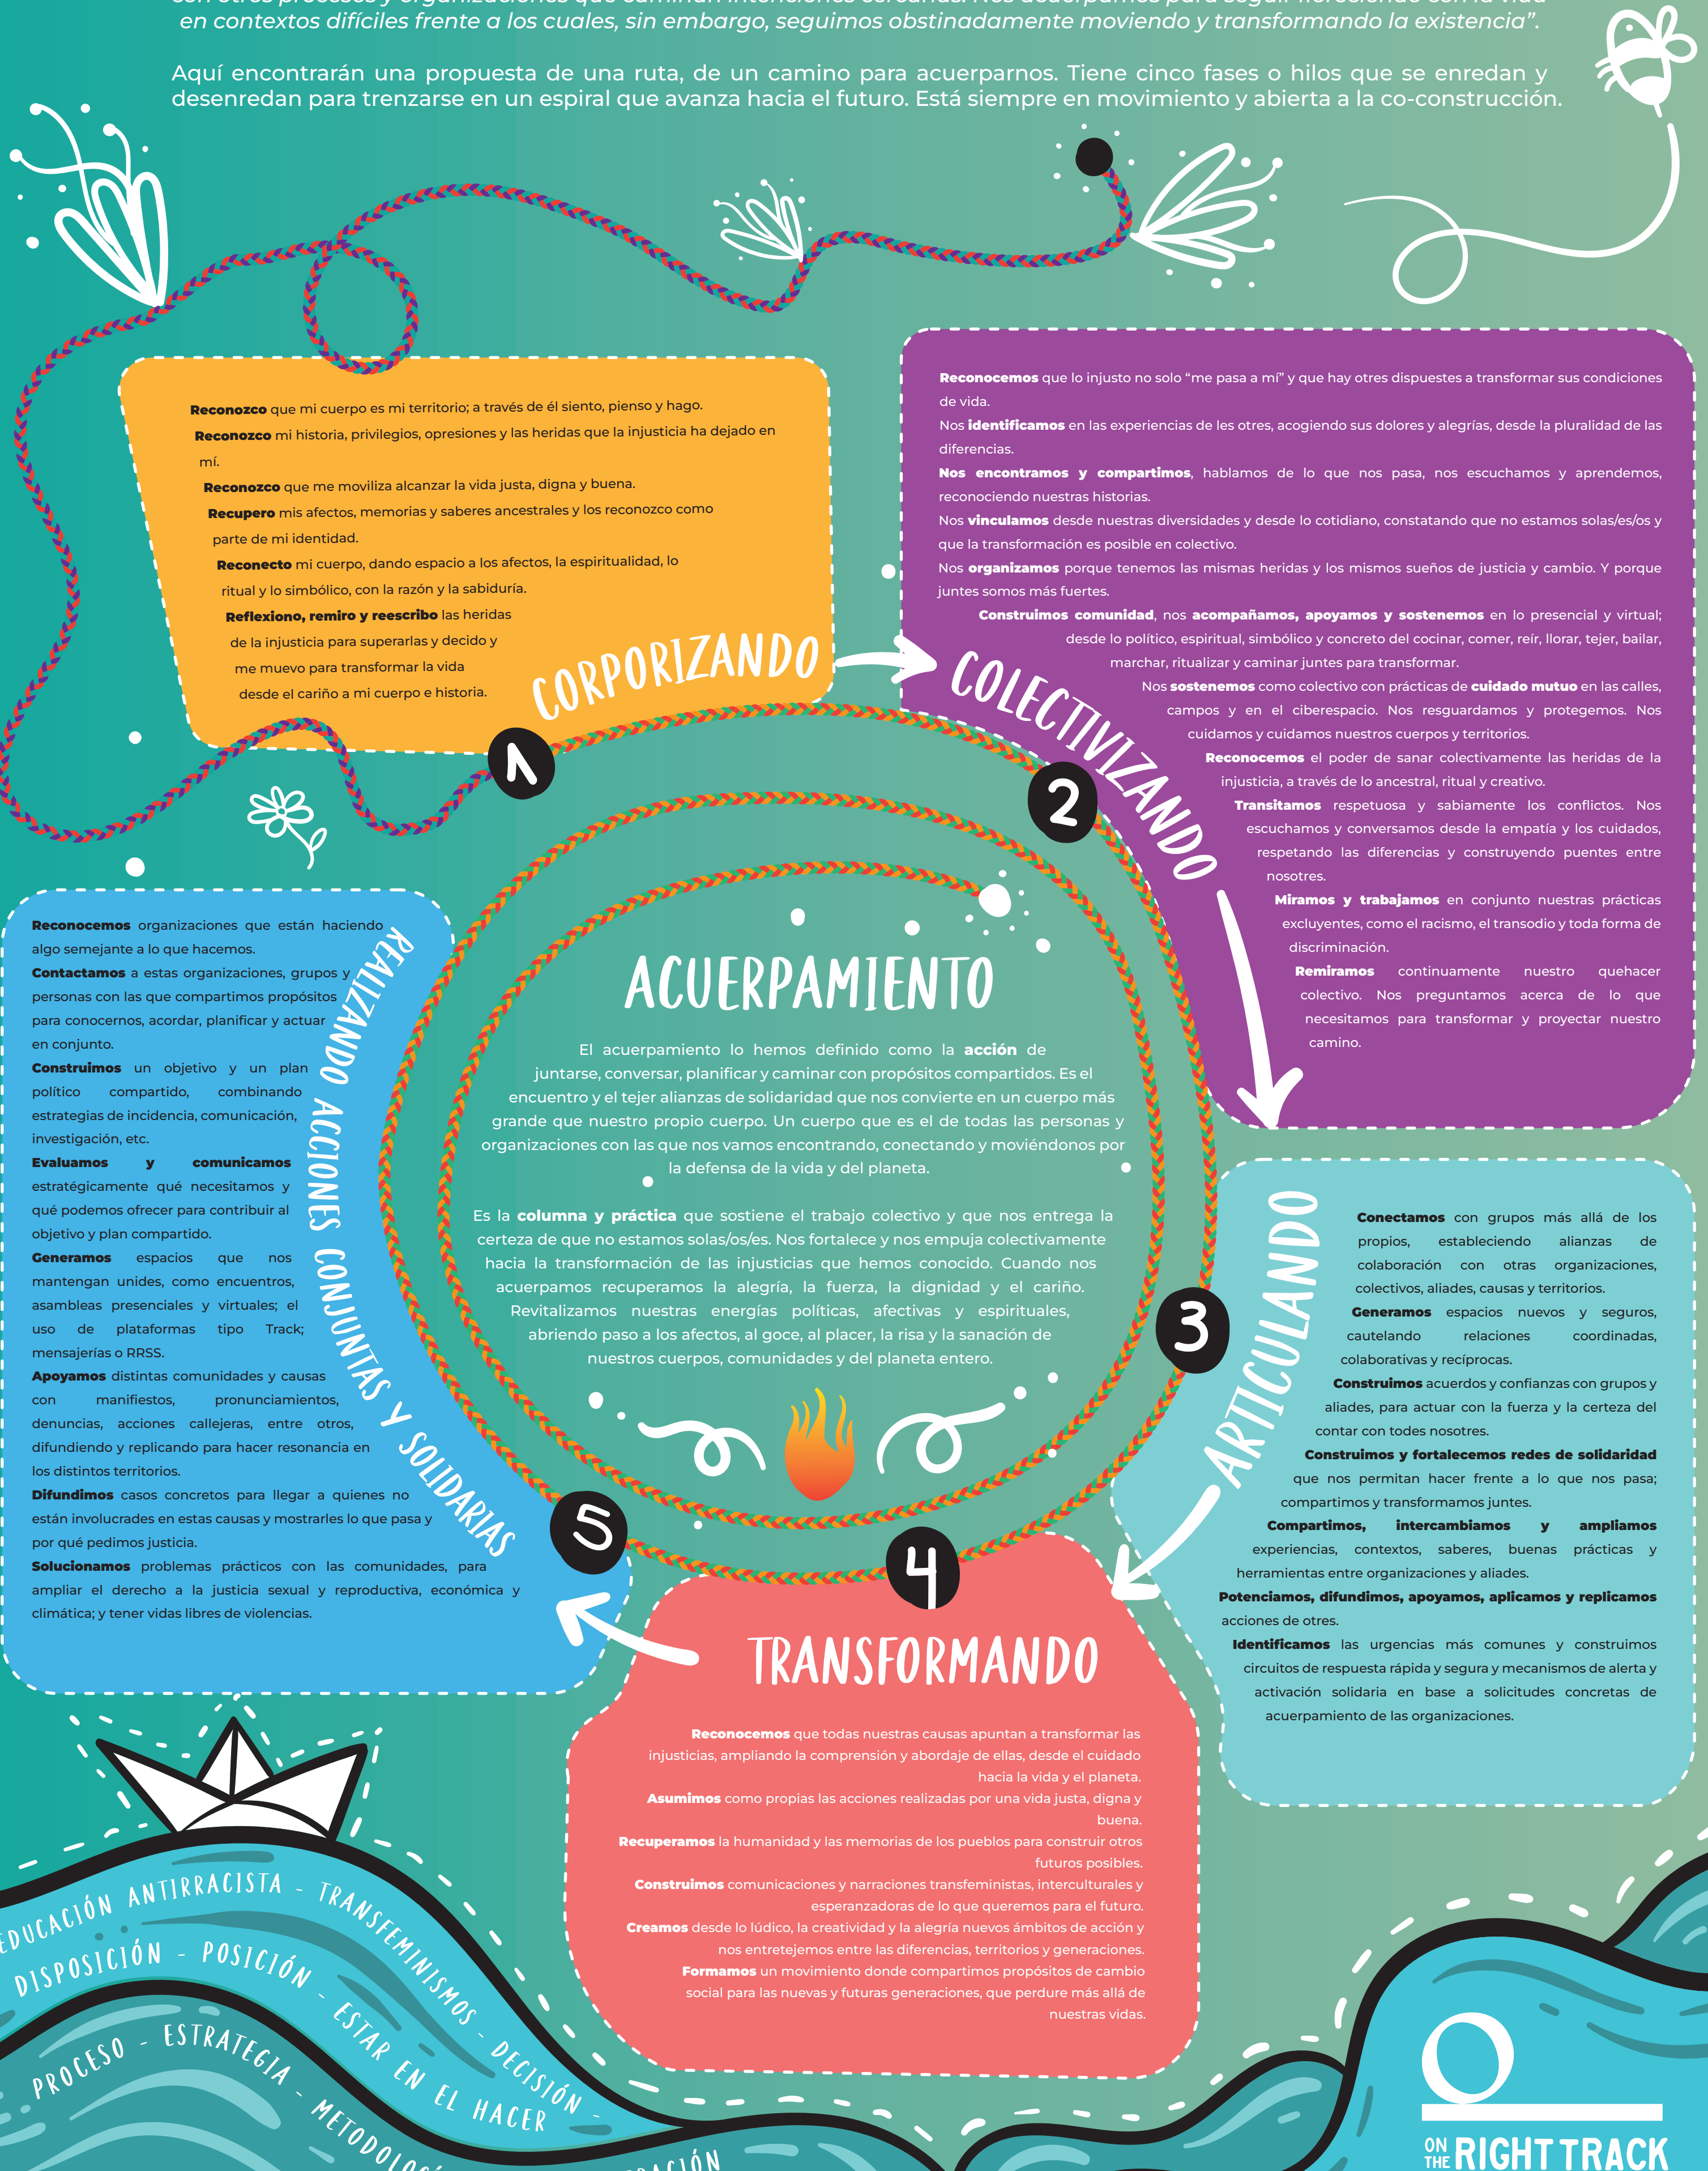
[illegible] en contextos difíciles frente a los cuales, sin embargo, seguimos obstinadamente moviendo y transformando la existencia".

Aquí encontrarán una propuesta de una ruta, de un camino para acuerparnos. Tiene cinco fases o hilos que se enredan y desenredan para trenzarse en un espiral que avanza hacia el futuro. Está siempre en movimiento y abierta a la co-construcción.

**Reconozco** que mi cuerpo es mi territorio; a través de él siento, pienso y hago.
**Reconozco** mi historia, privilegios, opresiones y las heridas que la injusticia ha dejado en mí.
**Reconozco** que me moviliza alcanzar la vida justa, digna y buena.
**Recupero** mis afectos, memorias y saberes ancestrales y los reconozco como parte de mi identidad.
**Reconecto** mi cuerpo, dando espacio a los afectos, la espiritualidad, lo ritual y lo simbólico, con la razón y la sabiduría.
**Reflexiono, remiro y reescribo** las heridas de la injusticia para superarlas y decido y me muevo para transformar la vida desde el cariño a mi cuerpo e historia.

CORPORIZANDO

1

**Reconocemos** que lo injusto no solo "me pasa a mí" y que hay otres dispuestes a transformar sus condiciones de vida.
Nos **identificamos** en las experiencias de les otres, acogiendo sus dolores y alegrías, desde la pluralidad de las diferencias.
**Nos encontramos y compartimos**, hablamos de lo que nos pasa, nos escuchamos y aprendemos, reconociendo nuestras historias.
Nos **vinculamos** desde nuestras diversidades y desde lo cotidiano, constatando que no estamos solas/es/os y que la transformación es posible en colectivo.
Nos **organizamos** porque tenemos las mismas heridas y los mismos sueños de justicia y cambio. Y porque juntes somos más fuertes.
**Construimos comunidad**, nos **acompañamos, apoyamos y sostenemos** en lo presencial y virtual; desde lo político, espiritual, simbólico y concreto del cocinar, comer, reír, llorar, tejer, bailar, marchar, ritualizar y caminar juntes para transformar.
Nos **sostenemos** como colectivo con prácticas de **cuidado mutuo** en las calles, campos y en el ciberespacio. Nos resguardamos y protegemos. Nos cuidamos y cuidamos nuestros cuerpos y territorios.
**Reconocemos** el poder de sanar colectivamente las heridas de la injusticia, a través de lo ancestral, ritual y creativo.
**Transitamos** respetuosa y sabiamente los conflictos. Nos escuchamos y conversamos desde la empatía y los cuidados, respetando las diferencias y construyendo puentes entre nosotres.
**Miramos y trabajamos** en conjunto nuestras prácticas excluyentes, como el racismo, el transodio y toda forma de discriminación.
**Remiramos** continuamente nuestro quehacer colectivo. Nos preguntamos acerca de lo que necesitamos para transformar y proyectar nuestro camino.

COLECTIVIZANDO

2

ACUERPAMIENTO

El acuerpamiento lo hemos definido como la **acción** de juntarse, conversar, planificar y caminar con propósitos compartidos. Es el encuentro y el tejer alianzas de solidaridad que nos convierte en un cuerpo más grande que nuestro propio cuerpo. Un cuerpo que es el de todas las personas y organizaciones con las que nos vamos encontrando, conectando y moviéndonos por la defensa de la vida y del planeta.

Es la **columna y práctica** que sostiene el trabajo colectivo y que nos entrega la certeza de que no estamos solas/os/es. Nos fortalece y nos empuja colectivamente hacia la transformación de las injusticias que hemos conocido. Cuando nos acuerpamos recuperamos la alegría, la fuerza, la dignidad y el cariño. Revitalizamos nuestras energías políticas, afectivas y espirituales, abriendo paso a los afectos, al goce, al placer, la risa y la sanación de nuestros cuerpos, comunidades y del planeta entero.

**Reconocemos** organizaciones que están haciendo algo semejante a lo que hacemos.
**Contactamos** a estas organizaciones, grupos y personas con las que compartimos propósitos para conocernos, acordar, planificar y actuar en conjunto.
**Construimos** un objetivo y un plan político compartido, combinando estrategias de incidencia, comunicación, investigación, etc.
**Evaluamos y comunicamos** estratégicamente qué necesitamos y qué podemos ofrecer para contribuir al objetivo y plan compartido.
**Generamos** espacios que nos mantengan unides, como encuentros, asambleas presenciales y virtuales; el uso de plataformas tipo Track; mensajerías o RRSS.
**Apoyamos** distintas comunidades y causas con manifiestos, pronunciamientos, denuncias, acciones callejeras, entre otros, difundiendo y replicando para hacer resonancia en los distintos territorios.
**Difundimos** casos concretos para llegar a quienes no están involucrades en estas causas y mostrarles lo que pasa y por qué pedimos justicia.
**Solucionamos** problemas prácticos con las comunidades, para ampliar el derecho a la justicia sexual y reproductiva, económica y climática; y tener vidas libres de violencias.

REALIZANDO ACCIONES CONJUNTAS Y SOLIDARIAS

5

**Conectamos** con grupos más allá de los propios, estableciendo alianzas de colaboración con otras organizaciones, colectivos, aliades, causas y territorios.
**Generamos** espacios nuevos y seguros, cautelando relaciones coordinadas, colaborativas y recíprocas.
**Construimos** acuerdos y confianzas con grupos y aliades, para actuar con la fuerza y la certeza del contar con todes nosotres.
**Construimos y fortalecemos redes de solidaridad** que nos permitan hacer frente a lo que nos pasa; compartimos y transformamos juntes.
**Compartimos, intercambiamos y ampliamos** experiencias, contextos, saberes, buenas prácticas y herramientas entre organizaciones y aliades.
**Potenciamos, difundimos, apoyamos, aplicamos y replicamos** acciones de otres.
**Identificamos** las urgencias más comunes y construimos circuitos de respuesta rápida y segura y mecanismos de alerta y activación solidaria en base a solicitudes concretas de acuerpamiento de las organizaciones.

ARTICULANDO

3

4

TRANSFORMANDO

**Reconocemos** que todas nuestras causas apuntan a transformar las injusticias, ampliando la comprensión y abordaje de ellas, desde el cuidado hacia la vida y el planeta.
**Asumimos** como propias las acciones realizadas por una vida justa, digna y buena.
**Recuperamos** la humanidad y las memorias de los pueblos para construir otros futuros posibles.
**Construimos** comunicaciones y narraciones transfeministas, interculturales y esperanzadoras de lo que queremos para el futuro.
**Creamos** desde lo lúdico, la creatividad y la alegría nuevos ámbitos de acción y nos entretejemos entre las diferencias, territorios y generaciones.
**Formamos** un movimiento donde compartimos propósitos de cambio social para las nuevas y futuras generaciones, que perdure más allá de nuestras vidas.

EDUCACIÓN ANTIRRACISTA - TRANSFEMINISMOS - DECISIÓN -
DISPOSICIÓN - POSICIÓN - ESTAR EN EL HACER
PROCESO - ESTRATEGIA - METODOLO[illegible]
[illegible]ACIÓN

ON THE RIGHT TRACK